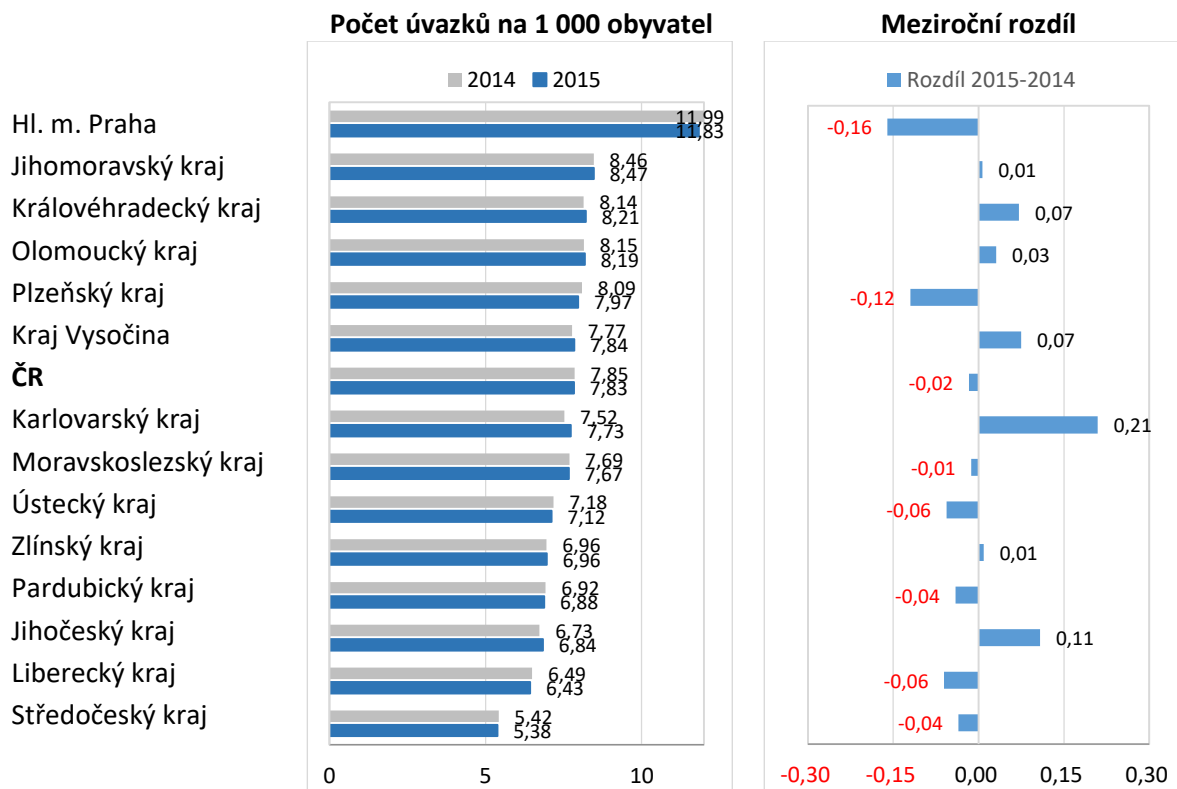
Počet úvazků na 1 000 obyvatel

Meziroční rozdíl

2014 2015

Rozdíl 2015-2014

| | 2014 | 2015 | Rozdíl 2015-2014 |
|---|---|---|---|
| Hl. m. Praha | 11,99 | 11,83 | -0,16 |
| Jihomoravský kraj | 8,46 | 8,47 | 0,01 |
| Královéhradecký kraj | 8,14 | 8,21 | 0,07 |
| Olomoucký kraj | 8,15 | 8,19 | 0,03 |
| Plzeňský kraj | 8,09 | 7,97 | -0,12 |
| Kraj Vysočina | 7,77 | 7,84 | 0,07 |
| **ČR** | 7,85 | 7,83 | -0,02 |
| Karlovarský kraj | 7,52 | 7,73 | 0,21 |
| Moravskoslezský kraj | 7,69 | 7,67 | -0,01 |
| Ústecký kraj | 7,18 | 7,12 | -0,06 |
| Zlínský kraj | 6,96 | 6,96 | 0,01 |
| Pardubický kraj | 6,92 | 6,88 | -0,04 |
| Jihočeský kraj | 6,73 | 6,84 | 0,11 |
| Liberecký kraj | 6,49 | 6,43 | -0,06 |
| Středočeský kraj | 5,42 | 5,38 | -0,04 |

0 5 10

-0,30 -0,15 0,00 0,15 0,30